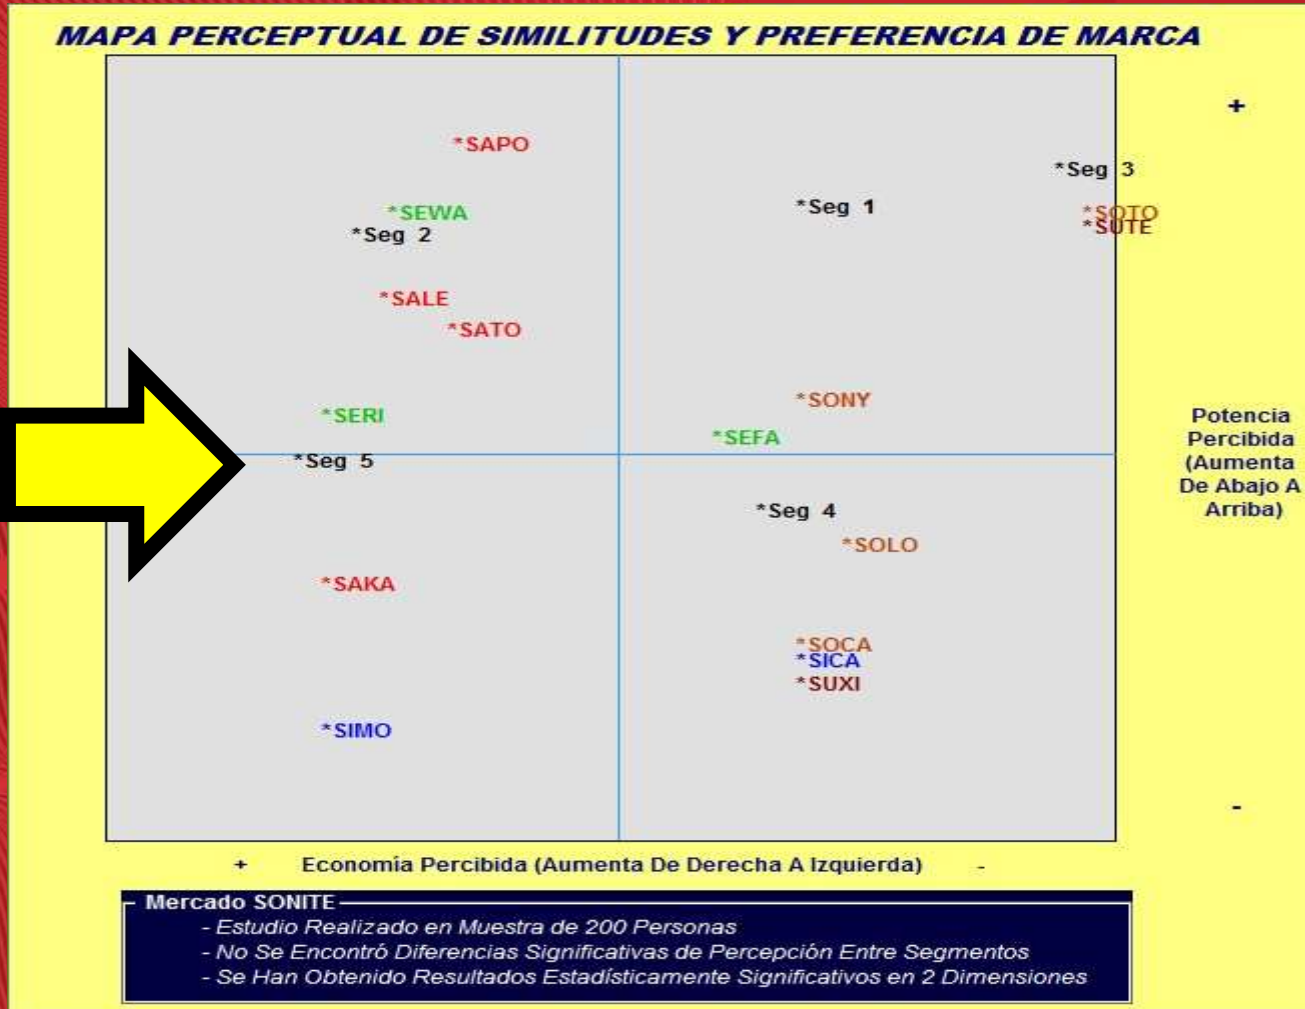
MAPA PERCEPTUAL DE SIMILITUDES Y PREFERENCIA DE MARCA

*SAPO
*Seg 3
*SEWA
*Seg 1
*SOTO
*SUTE
*Seg 2
*SALE
*SATO
*SONY
*SERI
*SEFA
*Seg 5
*Seg 4
*SOLO
*SAKA
*SOCA
*SICA
*SUXI
*SIMO

+
Potencia Percibida (Aumenta De Abajo A Arriba)
-

+ Economia Percibida (Aumenta De Derecha A Izquierda) -

Mercado SONITE
- Estudio Realizado en Muestra de 200 Personas
- No Se Encontró Diferencias Significativas de Percepción Entre Segmentos
- Se Han Obtenido Resultados Estadísticamente Significativos en 2 Dimensiones